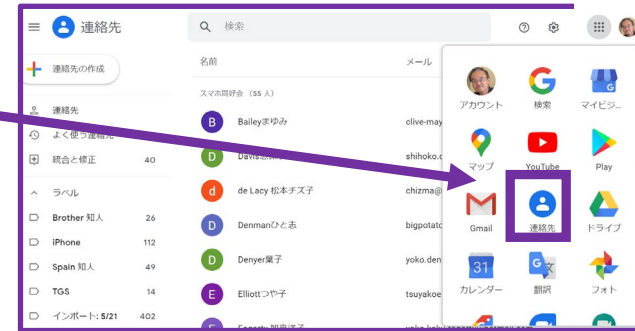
連絡先

検索

連絡先の作成

連絡先
よく使う連絡先
統合と修正 40

ラベル
Brother 知人 26
iPhone 112
Spain 知人 49
TGS 14
インポート: 5/21 402

名前
メール
スマホ同好会（55 人）
B Baileyまゆみ clive-may
D Davis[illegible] shihoko.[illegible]
d de Lacy 松本チズ子 chizma@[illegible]
D Denmanひとお bigpotato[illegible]
D Denyer葉子 yoko.den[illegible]
E Elliottつや子 tsuyakoe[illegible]
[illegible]

アカウント
検索
マイビジ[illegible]
マップ
YouTube
Play
Gmail
連絡先
ドライブ
31
カレンダー
翻訳
フォト